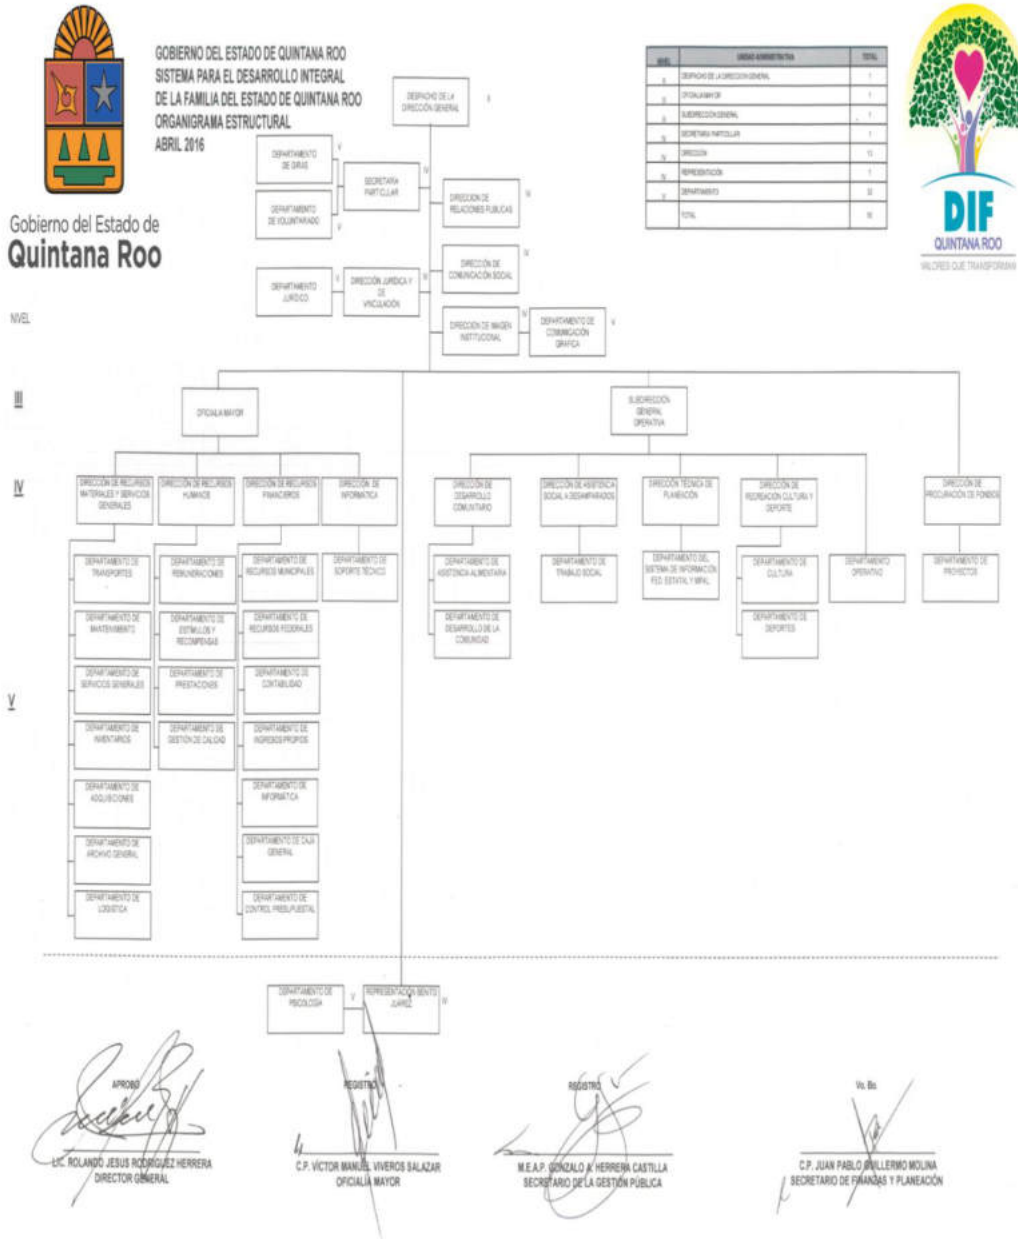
GOBIERNO DEL ESTADO DE QUINTANA ROO
SISTEMA PARA EL DESARROLLO INTEGRAL DE LA FAMILIA DEL ESTADO DE QUINTANA ROO
ORGANIGRAMA ESTRUCTURAL
ABRIL 2016

Gobierno del Estado de
Quintana Roo

DIF
QUINTANA ROO
VALORES QUE TRANSFORMAN

| NIVEL | UNIDAD ADMINISTRATIVA | TOTAL |
|---|---|---|
| I | DESPACHO DE LA DIRECCIÓN GENERAL | 1 |
| II | OFICIALIA MAYOR | 1 |
| II | SUBDIRECCIÓN GENERAL | 1 |
| III | SECRETARIA PARTICULAR | 1 |
| IV | DIRECCIÓN | 13 |
| IV | REPRESENTACIÓN | 1 |
| V | DEPARTAMENTO | 32 |
| | TOTAL | 50 |

NIVEL

DESPACHO DE LA DIRECCIÓN GENERAL

DEPARTAMENTO DE GIRAS V
DEPARTAMENTO DE VOLUNTARIADO V
SECRETARIA PARTICULAR IV
DIRECCIÓN DE RELACIONES PÚBLICAS IV
DIRECCIÓN DE COMUNICACIÓN SOCIAL IV
DEPARTAMENTO JURÍDICO V
DIRECCIÓN JURÍDICA Y DE VINCULACIÓN IV
DIRECCIÓN DE IMAGEN INSTITUCIONAL IV
DEPARTAMENTO DE COMUNICACIÓN GRÁFICA V

III
OFICIALIA MAYOR
SUBDIRECCIÓN GENERAL OPERATIVA

IV
DIRECCIÓN DE RECURSOS MATERIALES Y SERVICIOS GENERALES
DIRECCIÓN DE RECURSOS HUMANOS
DIRECCIÓN DE RECURSOS FINANCIEROS
DIRECCIÓN DE INFORMÁTICA
DIRECCIÓN DE DESARROLLO COMUNITARIO
DIRECCIÓN DE ASISTENCIA SOCIAL A DESAMPARADOS
DIRECCIÓN TÉCNICA DE PLANEACIÓN
DIRECCIÓN DE RECREACIÓN CULTURA Y DEPORTE
DIRECCIÓN DE PROCURACIÓN DE FONDOS

V
DEPARTAMENTO DE TRANSPORTES
DEPARTAMENTO DE MANTENIMIENTO
DEPARTAMENTO DE SERVICIOS GENERALES
DEPARTAMENTO DE INVENTARIOS
DEPARTAMENTO DE ADQUISICIONES
DEPARTAMENTO DE ARCHIVO GENERAL
DEPARTAMENTO DE LOGÍSTICA
DEPARTAMENTO DE REMUNERACIONES
DEPARTAMENTO DE ESTÍMULOS Y RECOMPENSAS
DEPARTAMENTO DE PRESTACIONES
DEPARTAMENTO DE GESTIÓN DE CALIDAD
DEPARTAMENTO DE RECURSOS MUNICIPALES
DEPARTAMENTO DE RECURSOS FEDERALES
DEPARTAMENTO DE CONTABILIDAD
DEPARTAMENTO DE INGRESOS PROPIOS
DEPARTAMENTO DE INFORMÁTICA
DEPARTAMENTO DE CAJA GENERAL
DEPARTAMENTO DE CONTROL PRESUPUESTAL
DEPARTAMENTO DE SOPORTE TÉCNICO
DEPARTAMENTO DE ASISTENCIA ALIMENTARIA
DEPARTAMENTO DE DESARROLLO DE LA COMUNIDAD
DEPARTAMENTO DE TRABAJO SOCIAL
DEPARTAMENTO DEL SISTEMA DE INFORMACIÓN FED. ESTATAL Y MPAL.
DEPARTAMENTO DE CULTURA
DEPARTAMENTO DE DEPORTES
DEPARTAMENTO OPERATIVO
DEPARTAMENTO DE PROYECTOS

DEPARTAMENTO DE PSICOLOGÍA V
REPRESENTACIÓN BENITO JUÁREZ IV

APROBÓ
LIC. ROLANDO JESUS RODRIGUEZ HERRERA
DIRECTOR GENERAL

REGISTRÓ
C.P. VICTOR MANUEL VIVEROS SALAZAR
OFICIALÍA MAYOR

REGISTRÓ
M.E.A.P. GONZALO A. HERRERA CASTILLA
SECRETARIO DE LA GESTIÓN PÚBLICA

Vo. Bo.
C.P. JUAN PABLO GUILLERMO MOLINA
SECRETARIO DE FINANZAS Y PLANEACIÓN